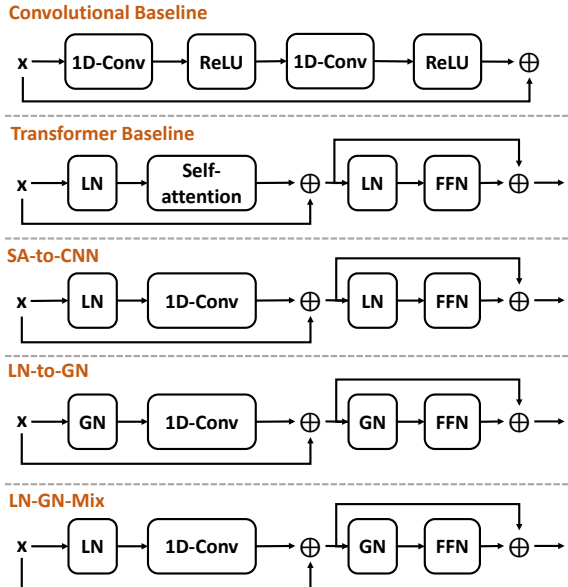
Convolutional Baseline

x 1D-Conv ReLU 1D-Conv ReLU $\oplus$

Transformer Baseline

x LN Self-attention $\oplus$ LN FFN $\oplus$

SA-to-CNN

x LN 1D-Conv $\oplus$ LN FFN $\oplus$

LN-to-GN

x GN 1D-Conv $\oplus$ GN FFN $\oplus$

LN-GN-Mix

x LN 1D-Conv $\oplus$ GN FFN $\oplus$